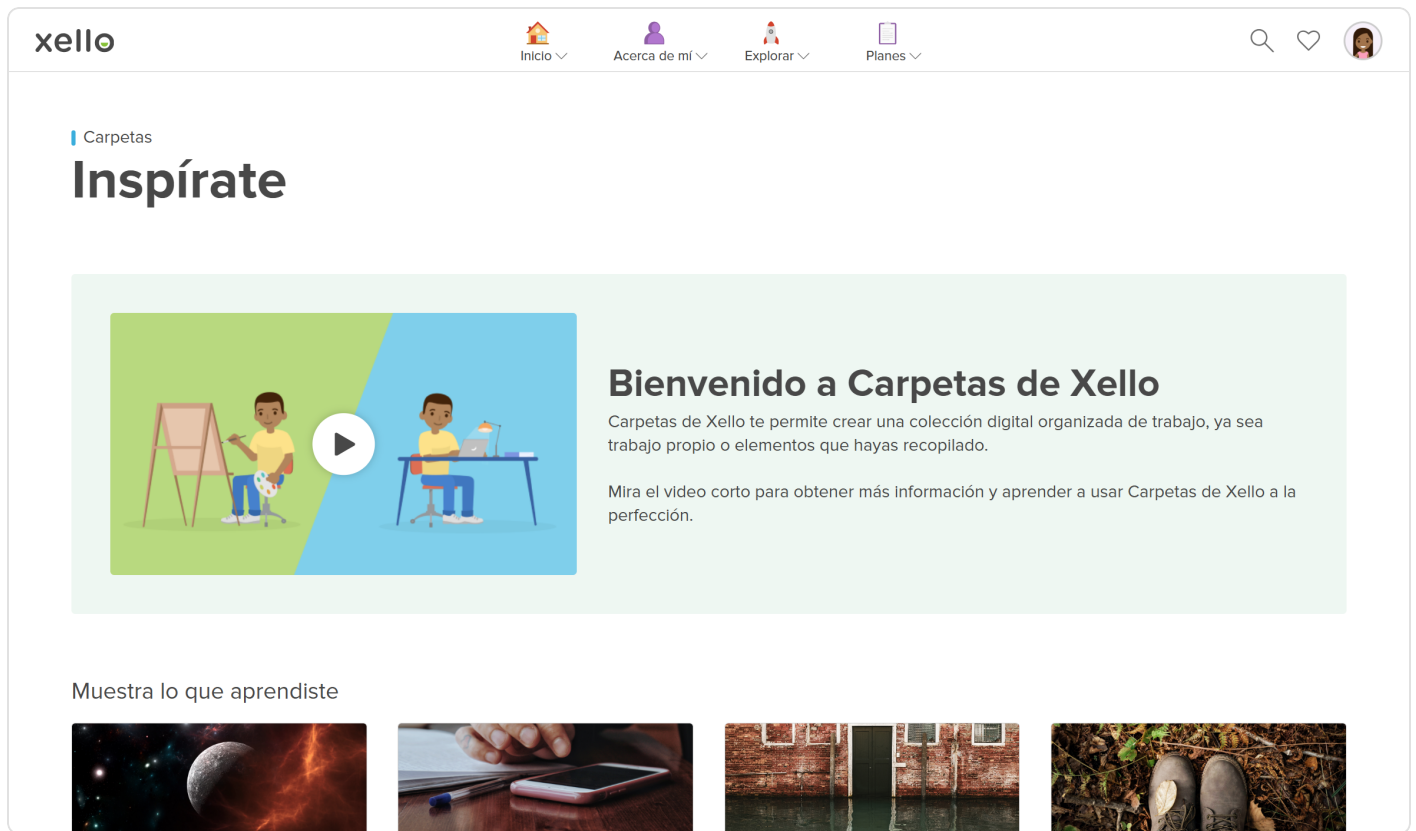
xello

Inicio
Acerca de mí
Explorar
Planes

Carpetas
Inspírate

Bienvenido a Carpetas de Xello
Carpetas de Xello te permite crear una colección digital organizada de trabajo, ya sea trabajo propio o elementos que hayas recopilado.

Mira el video corto para obtener más información y aprender a usar Carpetas de Xello a la perfección.

Muestra lo que aprendiste